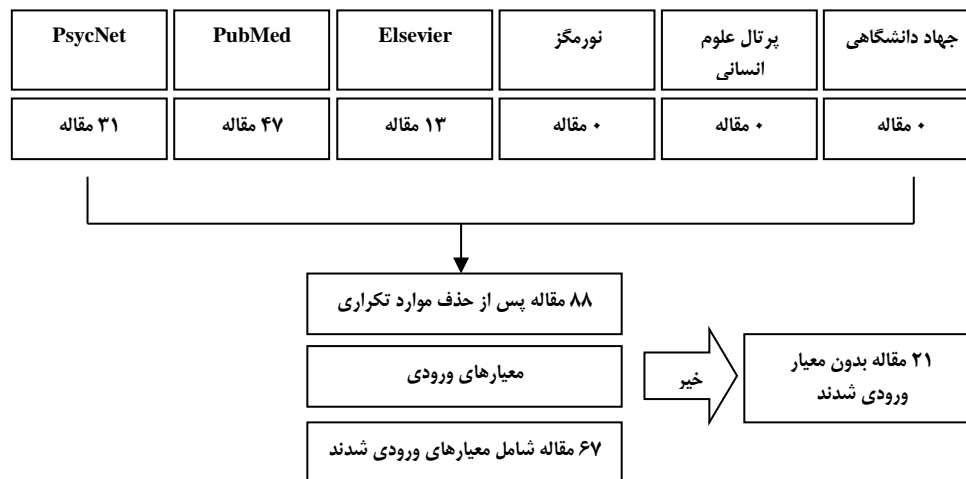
| جهاد دانشگاهی | پرتال علوم انسانی | نورمگز | Elsevier | PubMed | PsycNet |
|---|---|---|---|---|---|
| ۰ مقاله | ۰ مقاله | ۰ مقاله | ۱۳ مقاله | ۴۷ مقاله | ۳۱ مقاله |

۸۸ مقاله پس از حذف موارد تکراری

معیارهای ورودی

خیر

۲۱ مقاله بدون معیار ورودی شدند

۶۷ مقاله شامل معیارهای ورودی شدند